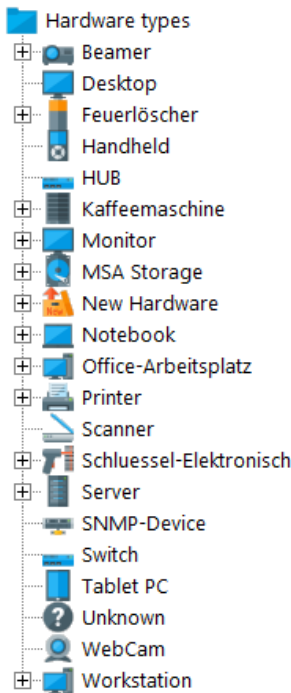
Hardware types
Beamer
Desktop
Feuerlöscher
Handheld
HUB
Kaffeemaschine
Monitor
MSA Storage
New Hardware
Notebook
Office-Arbeitsplatz
Printer
Scanner
Schluessel-Elektronisch
Server
SNMP-Device
Switch
Tablet PC
Unknown
WebCam
Workstation